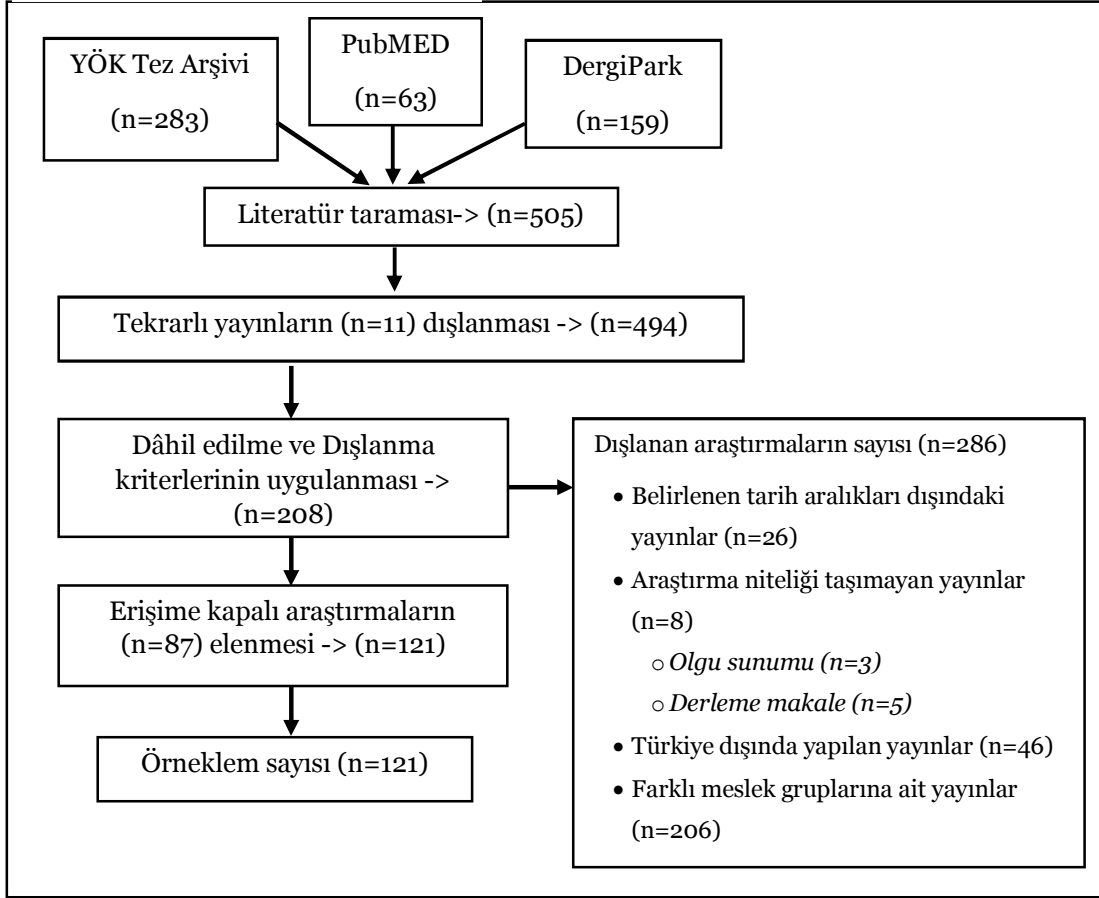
YÖK Tez Arşivi
(n=283)

PubMED
(n=63)

DergiPark
(n=159)

Literatür taraması-> (n=505)

Tekrarlı yayınların (n=11) dışlanması -> (n=494)

Dâhil edilme ve Dışlanma kriterlerinin uygulanması -> (n=208)

Erişime kapalı araştırmaların (n=87) elenmesi -> (n=121)

Örneklem sayısı (n=121)

Dışlanan araştırmaların sayısı (n=286)

- Belirlenen tarih aralıkları dışındaki yayınlar (n=26)
- Araştırma niteliği taşımayan yayınlar (n=8)
  - Olgu sunumu (n=3)
  - Derleme makale (n=5)
- Türkiye dışında yapılan yayınlar (n=46)
- Farklı meslek gruplarına ait yayınlar (n=206)